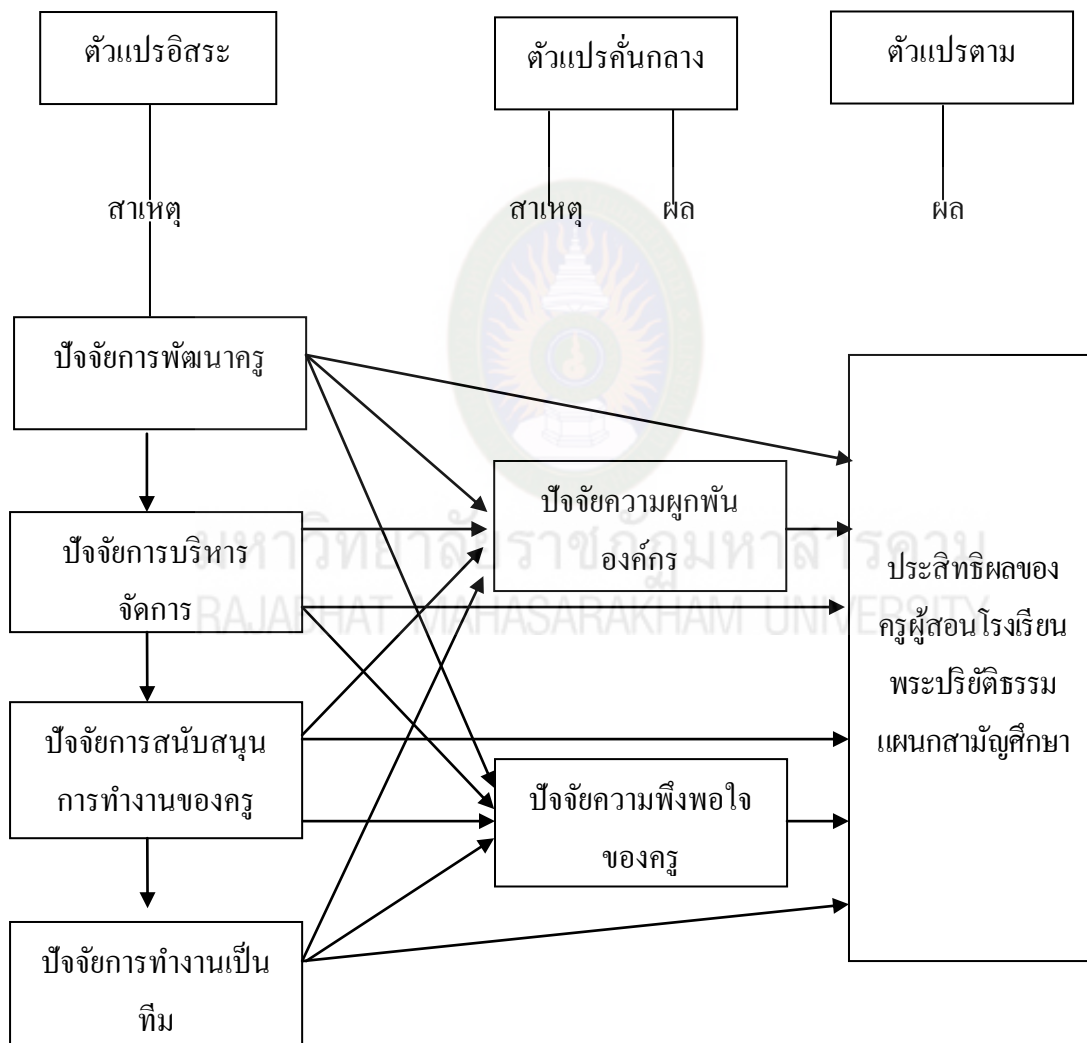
ตัวแปรอิสระ

ตัวแปรคั่นกลาง

ตัวแปรตาม

สาเหตุ

สาเหตุ

ผล

ผล

ปัจจัยการพัฒนาครู

ปัจจัยการบริหารจัดการ

ปัจจัยการสนับสนุนการทำงานของครู

ปัจจัยการทำงานเป็นทีม

ปัจจัยความผูกพันองค์กร

ปัจจัยความพึงพอใจของครู

ประสิทธิผลของครูผู้สอนโรงเรียนพระปริยัติธรรมแผนกสามัญศึกษา

มหาวิทยาลัยราชภัฏมหาสารคาม
RAJABHAT MAHASARAKHAM UNIVERSITY